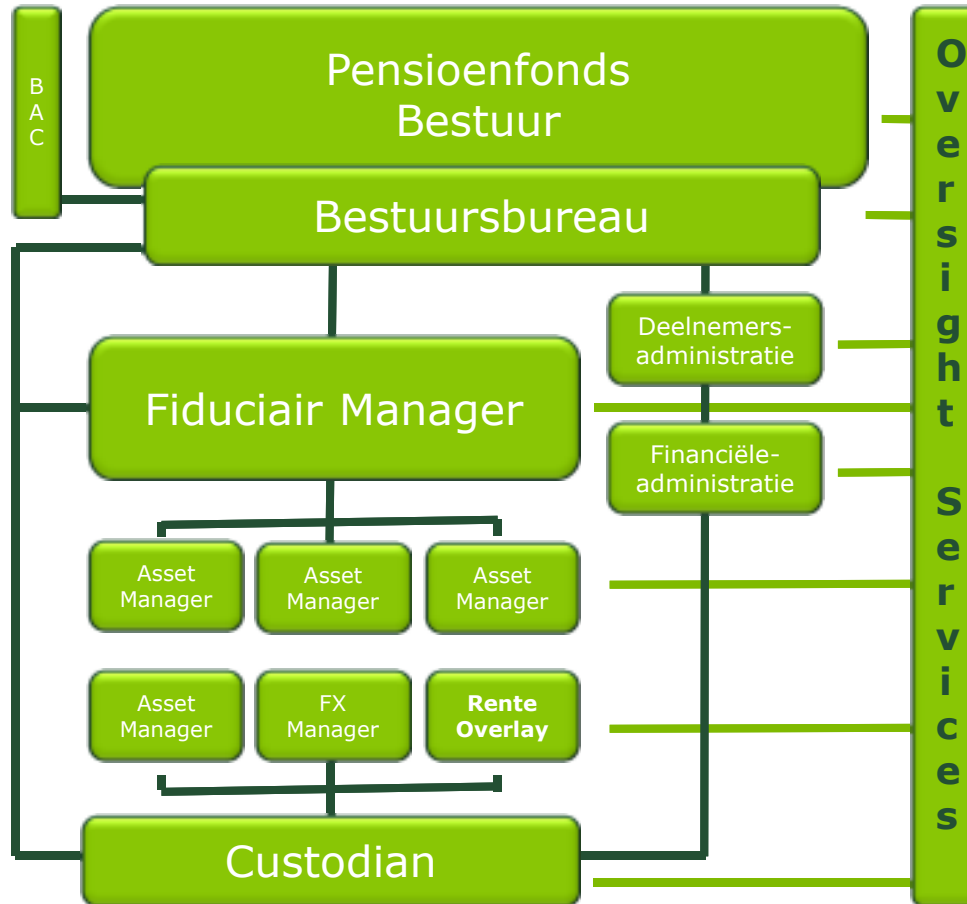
BAC

Pensioenfonds Bestuur

Bestuursbureau

Deelnemers-administratie

Fiduciair Manager

Financiële-administratie

Asset Manager

Asset Manager

Asset Manager

Asset Manager

FX Manager

**Rente Overlay**

Custodian

**Oversight Servives**